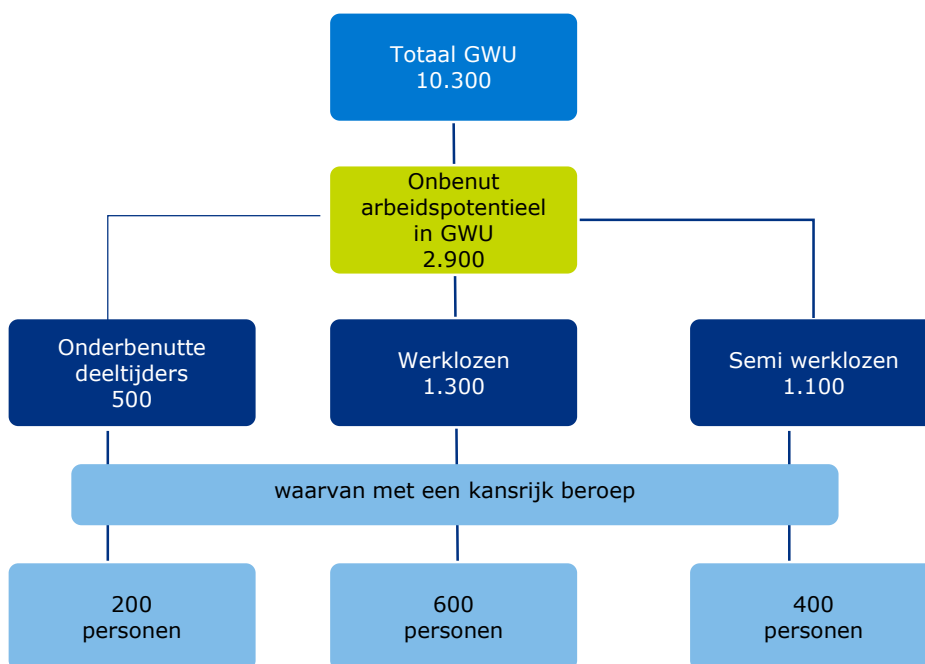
Totaal GWU
10.300

Onbenut arbeidspotentieel in GWU
2.900

Onderbenutte deeltijders
500

Werklozen
1.300

Semi werklozen
1.100

waarvan met een kansrijk beroep

200
personen

600
personen

400
personen